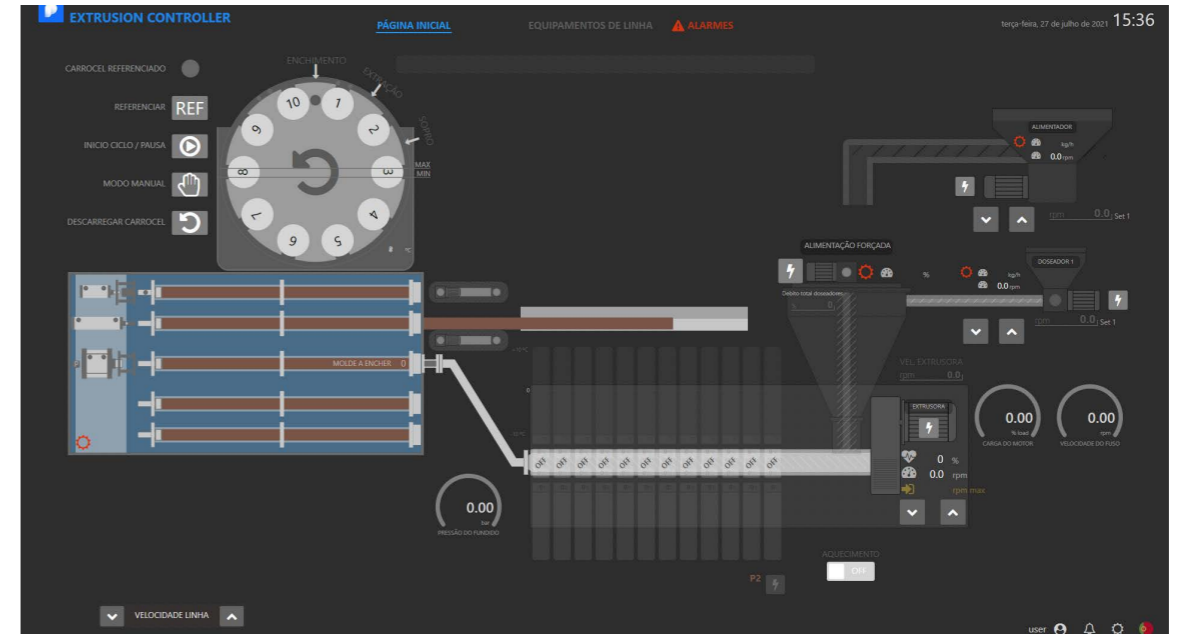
EXTRUSION CONTROLLER
PÁGINA INICIAL
EQUIPAMENTOS DE LINHA
ALARMES
terça-feira, 27 de julho de 2021 15:36

CARROCEL REFERENCIADO
REFERENCIAR REF
INICIO CICLO / PAUSA
MODO MANUAL
DESCARREGAR CARROCEL

ENCHIMENTO
EXTRAÇÃO
SOPRO
MAX
MIN
10 1 2 3 4 5 6 7 8 9

ALIMENTADOR
kg/h
0.0 rpm
rpm 0.0 Set 1

ALIMENTAÇÃO FORÇADA
%
Débito total doseadores
0

DOSEADOR 1
kg/h
0.0 rpm
rpm 0.0 Set 1

MOLDE A ENCHER 0

VEL. EXTRUSORA
rpm 0.0

EXTRUSORA
0 %
0.0 rpm
rpm max

0.00
% load
CARGA DO MOTOR

0.00
rpm
VELOCIDADE DO FUSO

OFF OFF OFF OFF OFF OFF OFF OFF OFF OFF OFF OFF

0.00
bar
PRESSÃO DO FUNDIDO

AQUECIMENTO
OFF

P2

VELOCIDADE LINHA

user